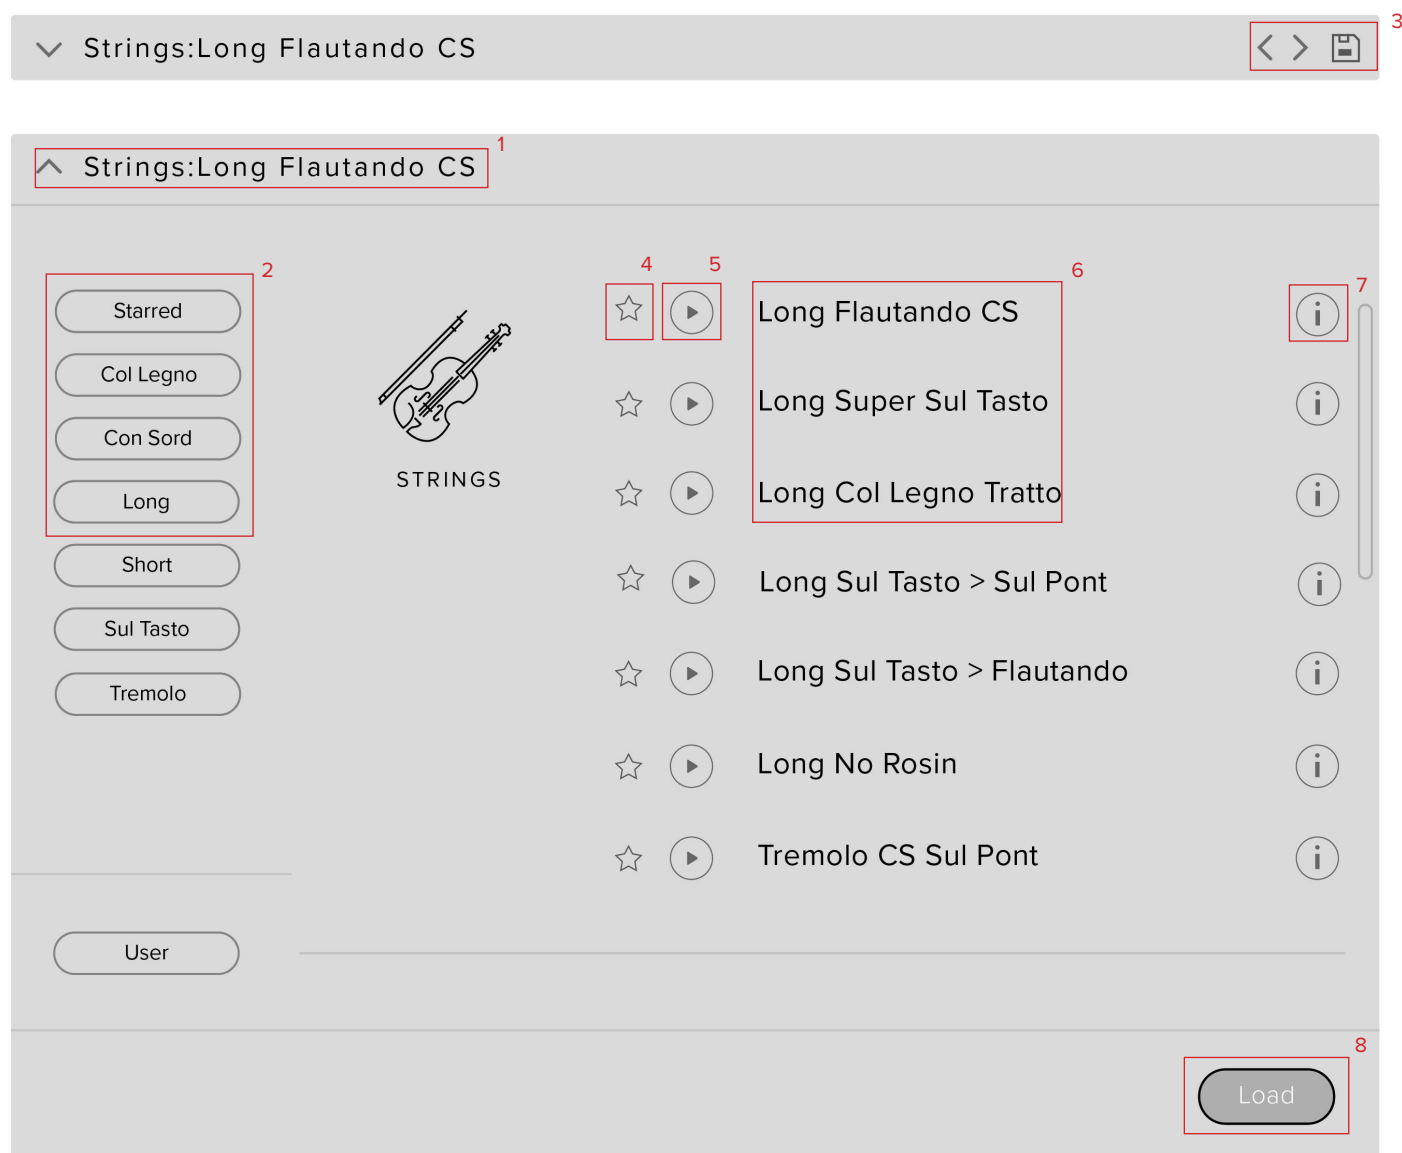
Strings:Long Flautando CS

3

Strings:Long Flautando CS

1

2

Starred

Col Legno

Con Sord

Long

Short

Sul Tasto

Tremolo

User

STRINGS

4

5

6

7

Long Flautando CS

Long Super Sul Tasto

Long Col Legno Tratto

Long Sul Tasto > Sul Pont

Long Sul Tasto > Flautando

Long No Rosin

Tremolo CS Sul Pont

8

Load